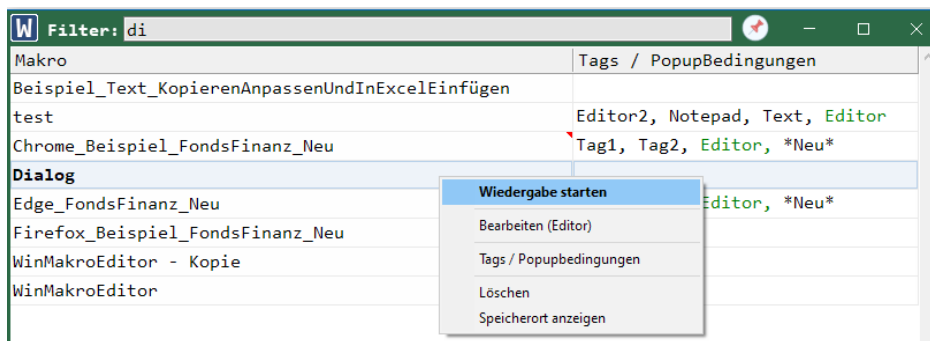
W Filter: di

| Makro | Tags / PopupBedingungen |
|---|---|
| Beispiel_Text_KopierenAnpassenUndInExcelEinfügen | |
| test | Editor2, Notepad, Text, Editor |
| Chrome_Beispiel_FondsFinanz_Neu | Tag1, Tag2, Editor, *Neu* |
| Dialog | |
| Edge_FondsFinanz_Neu | Editor, *Neu* |
| Firefox_Beispiel_FondsFinanz_Neu | |
| WinMakroEditor - Kopie | |
| WinMakroEditor | |

Wiedergabe starten
Bearbeiten (Editor)
Tags / Popupbedingungen
Löschen
Speicherort anzeigen